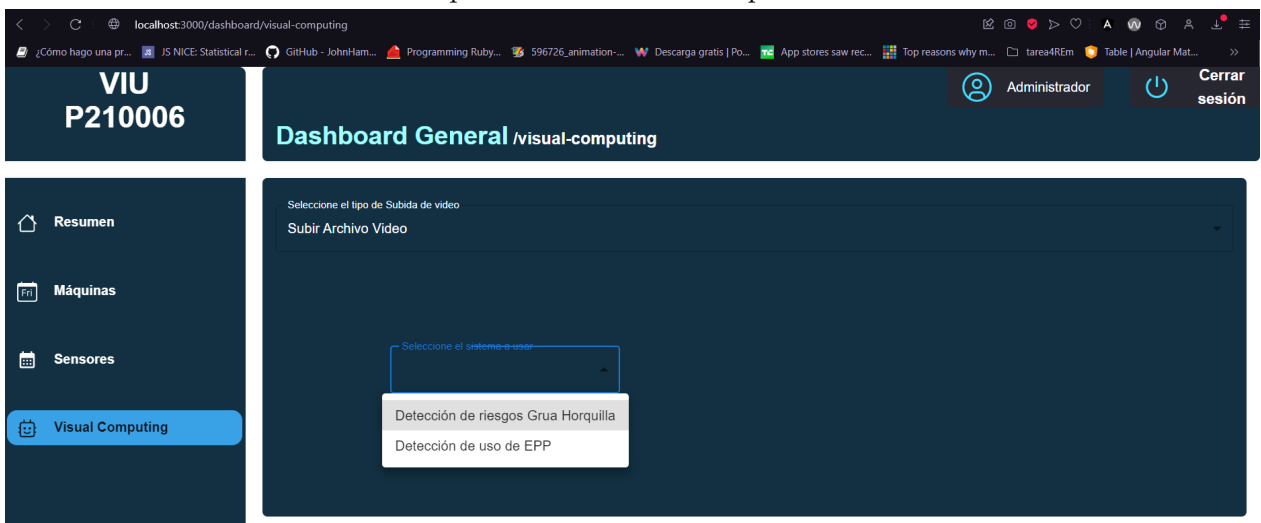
localhost:3000/dashboard/visual-computing

¿Cómo hago una pr... JS NICE: Statistical r... GitHub - JohnHam... Programming Ruby... 596726_animation-... Descarga gratis | Po... App stores saw rec... Top reasons why m... tarea4REm Table | Angular Mat...

VIU
P210006

Administrador

Cerrar sesión

Dashboard General /visual-computing

Resumen

Máquinas

Sensores

Visual Computing

Seleccione el tipo de Subida de video
Subir Archivo Video

Seleccione el sistema a usar

Detección de riesgos Grua Horquilla
Detección de uso de EPP